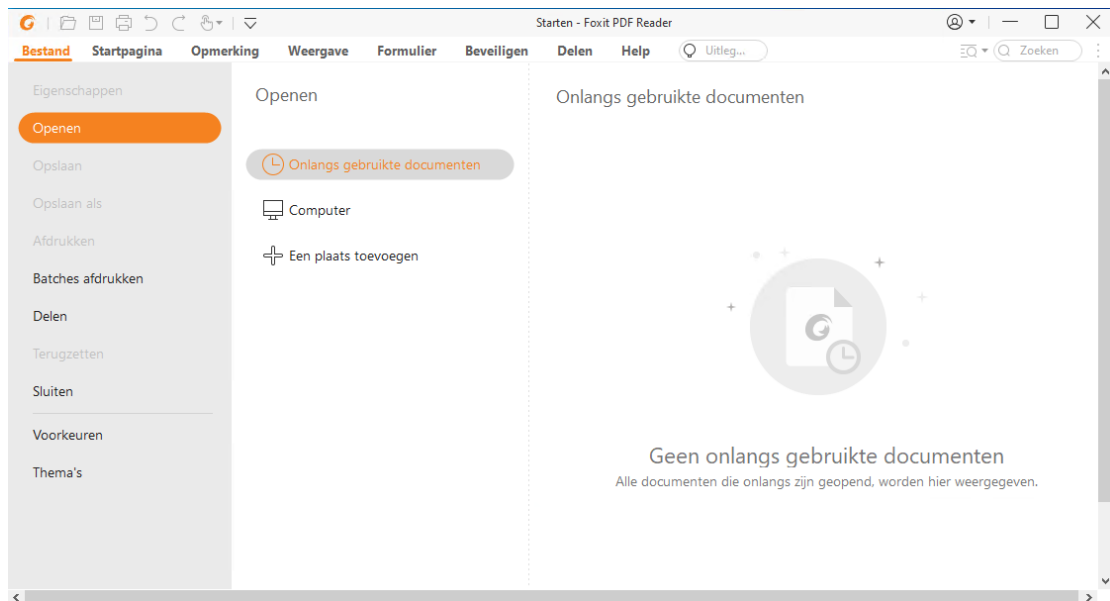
Starten - Foxit PDF Reader

Bestand Startpagina Opmerking Weergave Formulier Beveiligen Delen Help Uitleg... Zoeken

Eigenschappen
Openen
Opslaan
Opslaan als
Afdrukken
Batches afdrukken
Delen
Terugzetten
Sluiten
Voorkeuren
Thema's

Openen

Onlangs gebruikte documenten
Computer
Een plaats toevoegen

Onlangs gebruikte documenten

Geen onlangs gebruikte documenten
Alle documenten die onlangs zijn geopend, worden hier weergegeven.